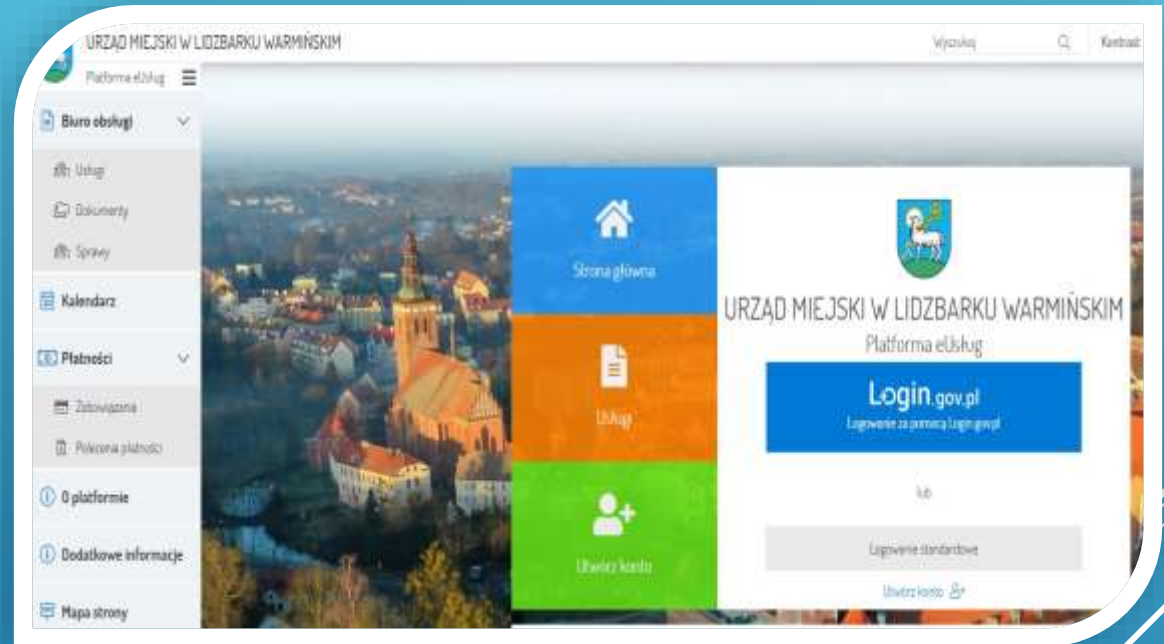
URZĄD MIEJSKI W LIDZBARKU WARMIŃSKIM

Wyszukaj

Kontrast

Platforma eUsług

Biuro obsługi

Usługi

Dokumenty

Sprawy

Kalendarz

Płatności

Zobowiązania

Polecenia płatności

O platformie

Dodatkowe informacje

Mapa strony

Strona główna

Usługi

Utwórz konto

URZĄD MIEJSKI W LIDZBARKU WARMIŃSKIM

Platforma eUsług

Login.gov.pl

Logowanie za pomocą Login.gov.pl

lub

Logowanie standardowe

Utwórz konto